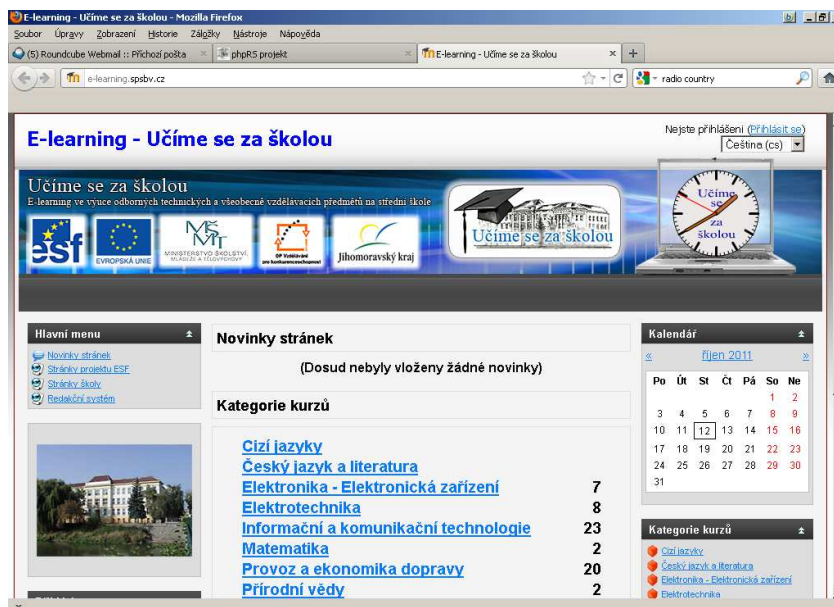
E-learning - Učíme se za školou - Mozilla Firefox

Soubor Úpravy Zobrazení Historie Záložky Nástroje Nápověda

(5) Roundcube Webmail :: Příchozí pošta | phpRS projekt | E-learning - Učíme se za školou

e-learning.spsbv.cz

radio country

E-learning - Učíme se za školou

Nejste přihlášeni (Přihlásit se)
Čeština (cs)

Učíme se za školou
E-learning ve výuce odborných technických a všeobecně vzdělávacích předmětů na střední škole

esf EVROPSKÁ UNIE MINISTERSTVO ŠKOLSTVÍ, MLÁDEŽE A TĚLOVÝCHOVY OP Vzdělávání pro konkurenceschopnost Jihomoravský kraj

Učíme se za školou

Učíme se za školou

Hlavní menu
Novinky stránek
Stránky projektu ESF
Stránky školy
Redakční systém

Novinky stránek

(Dosud nebyly vloženy žádné novinky)

Kategorie kurzů

| | |
|---|---|
| Cizí jazyky | |
| Český jazyk a literatura | |
| Elektronika - Elektronická zařízení | 7 |
| Elektrotechnika | 8 |
| Informační a komunikační technologie | 23 |
| Matematika | 2 |
| Provoz a ekonomika dopravy | 20 |
| Přírodní vědy | 2 |

Kalendář
« říjen 2011 »

| Po | Út | St | Čt | Pá | So | Ne |
|---|---|---|---|---|---|---|
| | | | | | 1 | 2 |
| 3 | 4 | 5 | 6 | 7 | 8 | 9 |
| 10 | 11 | 12 | 13 | 14 | 15 | 16 |
| 17 | 18 | 19 | 20 | 21 | 22 | 23 |
| 24 | 25 | 26 | 27 | 28 | 29 | 30 |
| 31 | | | | | | |

Kategorie kurzů
Cizí jazyky
Český jazyk a literatura
Elektronika - Elektronická zařízení
Elektrotechnika